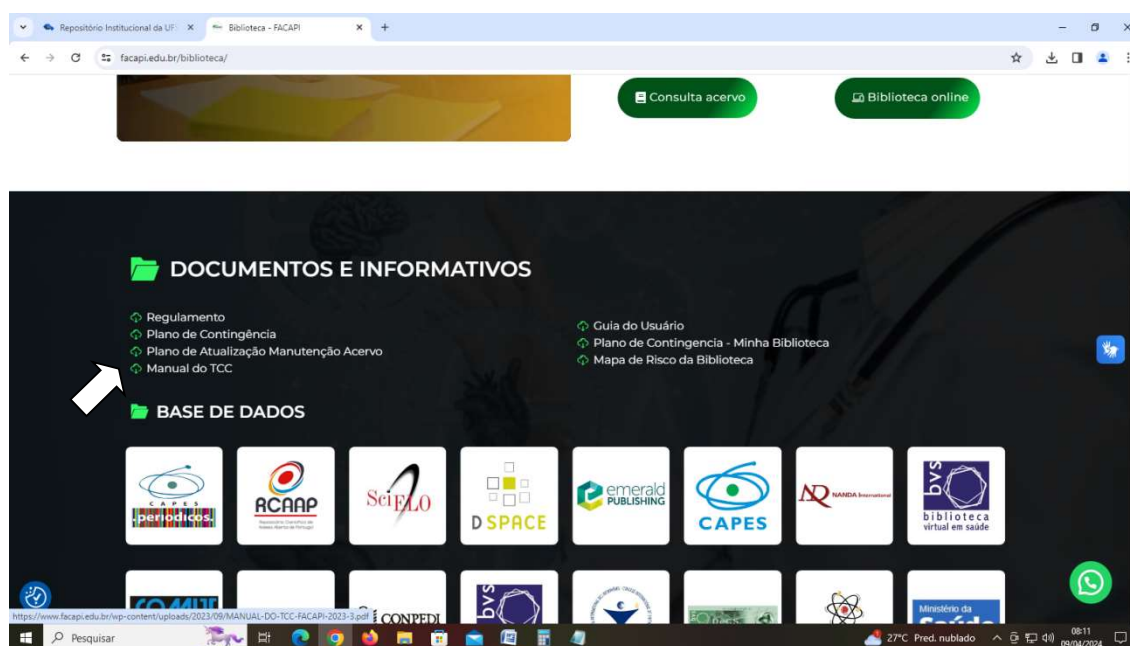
Repositório Institucional da UF ×
Biblioteca - FACAPI ×
+
facapi.edu.br/biblioteca/

Consulta acervo
Biblioteca online

DOCUMENTOS E INFORMATIVOS

Regulamento
Plano de Contingência
Plano de Atualização Manutenção Acervo
Manual do TCC

Guia do Usuário
Plano de Contingencia - Minha Biblioteca
Mapa de Risco da Biblioteca

BASE DE DADOS

CAPES periódicos
RCAAP
SciELO
DSPACE
emerald PUBLISHING
CAPES
NANDA International
bvs biblioteca virtual em saúde

CONPEDI
Ministério da Saúde

https://www.facapi.edu.br/wp-content/uploads/2023/09/MANUAL-DO-TCC-FACAPI-2023-3.pdf

Pesquisar
27°C Pred. nublado
08:11
09/04/2024